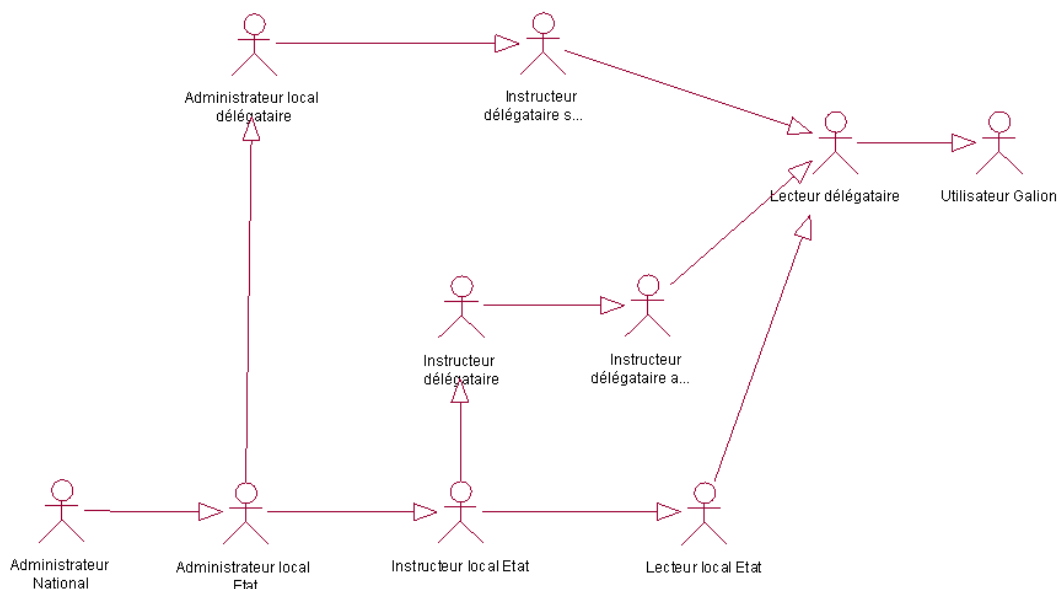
Administrateur local délégataire

Instructeur délégataire s...

Lecteur délégataire

Utilisateur Galion

Instructeur délégataire

Instructeur délégataire a...

Administrateur National

Administrateur local Etat

Instructeur local Etat

Lecteur local Etat